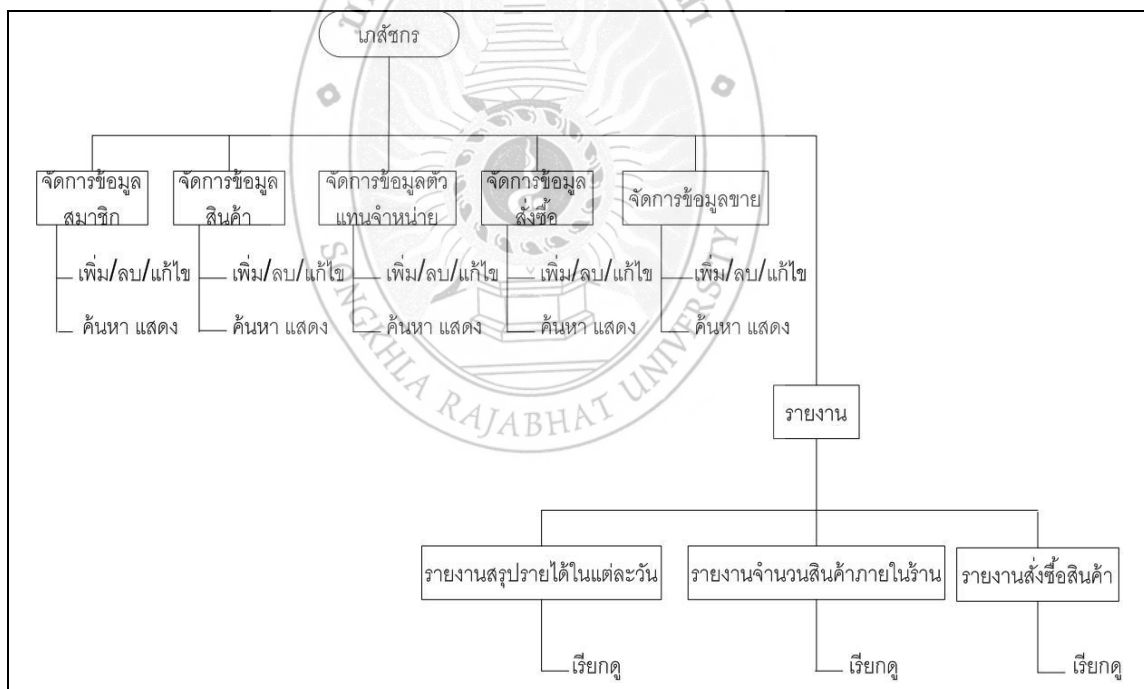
เภสัชกร

จัดการข้อมูลสมาชิก
เพิ่ม/ลบ/แก้ไข
ค้นหา แสดง

จัดการข้อมูลสินค้า
เพิ่ม/ลบ/แก้ไข
ค้นหา แสดง

จัดการข้อมูลตัวแทนจำหน่าย
เพิ่ม/ลบ/แก้ไข
ค้นหา แสดง

จัดการข้อมูลสั่งซื้อ
เพิ่ม/ลบ/แก้ไข
ค้นหา แสดง

จัดการข้อมูลขาย
เพิ่ม/ลบ/แก้ไข
ค้นหา แสดง

รายงาน

รายงานสรุปรายได้ในแต่ละวัน
เรียกดู

รายงานจำนวนสินค้าภายในร้าน
เรียกดู

รายงานสั่งซื้อสินค้า
เรียกดู

SONGKHLA RAJABHAT UNIVERSITY